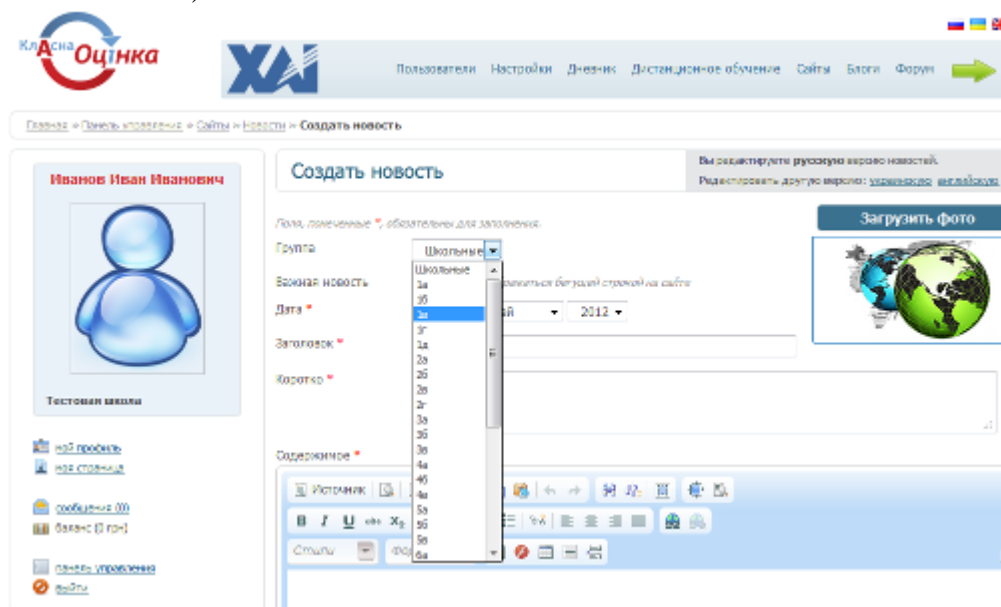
Класна Оцінка

ХАІ

Пользователи Настройки Дневник Дистанционное обучение Сайты Блоги Форум

Главная » Панель управления » Сайты » Новости » Создать новость

Иванов Иван Иванович

Тестовая школа

мой профиль
моя страница

сообщения (0)
баланс (0 грн)

панель управления
выйти

Создать новость

Вы редактируете русскую версию новостей.
Редактировать другую версию: украинскую английскую

Поля, помеченные *, обязательны для заполнения.

Группа Школьные

Важная новость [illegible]ражаться бегущей строкой на сайте

Дата * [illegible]й 2012

Заголовок *

Коротко *

Содержимое *

Школьные
1а
1б
1в
1г
2а
2б
2в
2г
3а
3б
3в
4а
4б
4в
5а
5б
5в
6а

Загрузить фото

Источник

B I U abc X₂

Стили Фо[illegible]